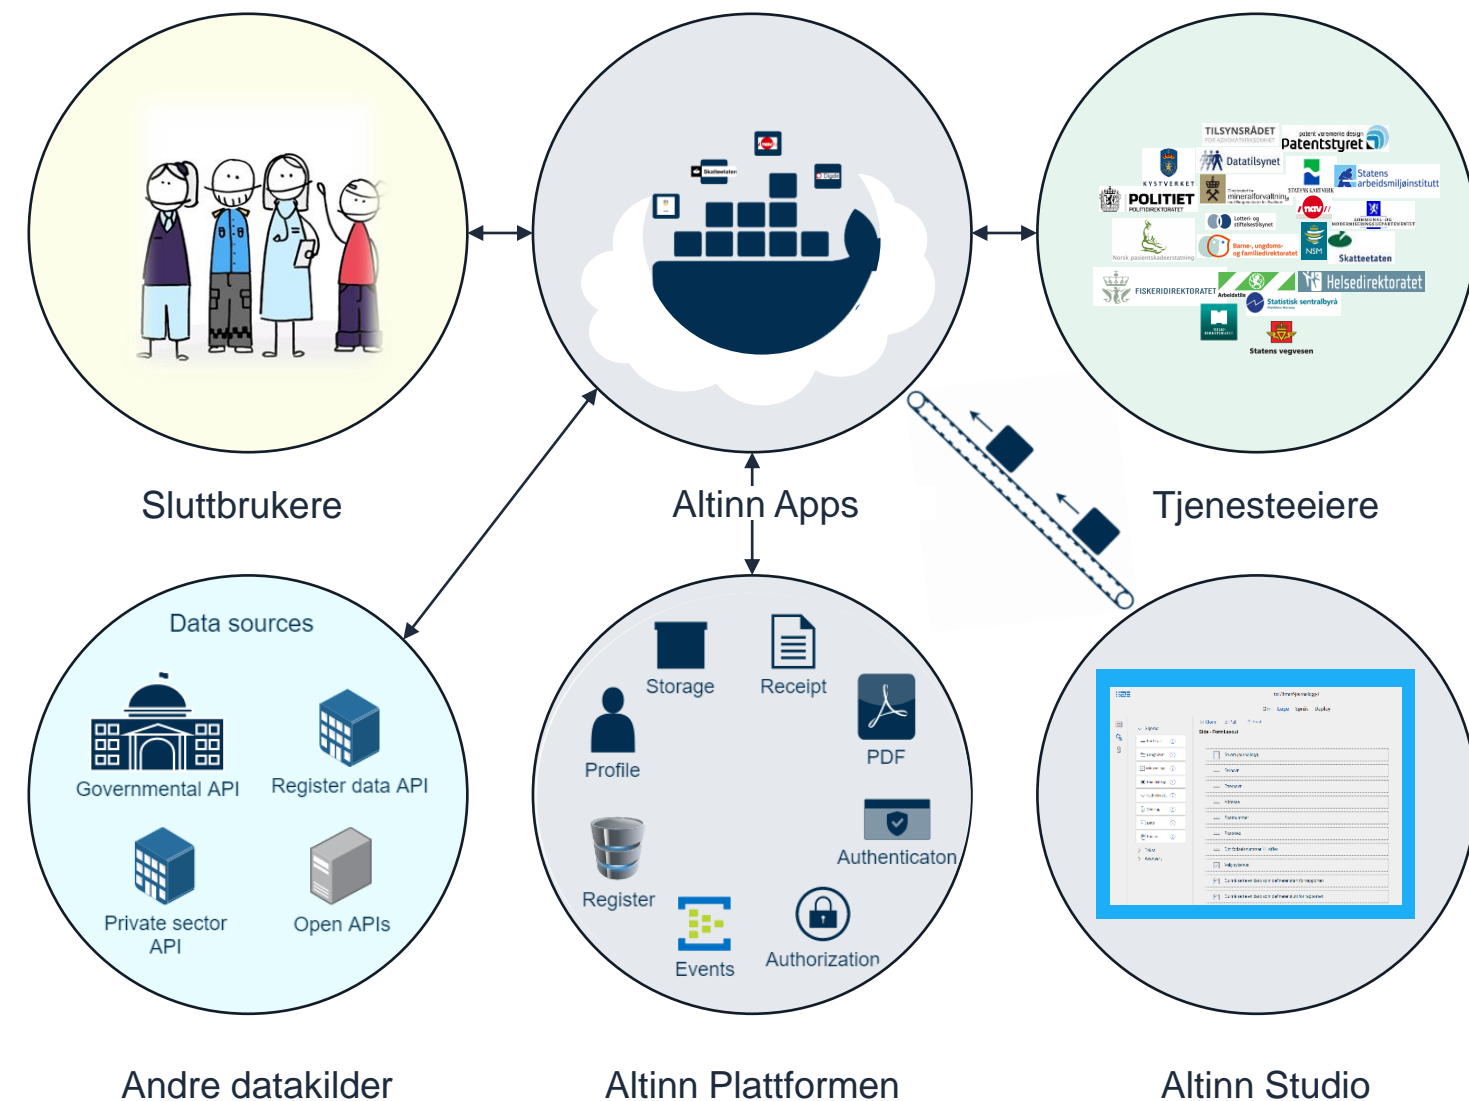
Skatteetaten

TILSYNSRÅDET
Patentstyret
Datatilsynet
KYSTVERKET
POLITIET
POLITIDIREKTORATET
mineralforvaltning
STATENS KARTVERK
Statens arbeidsmiljøinstitutt
Lotteri- og stiftelsestilsynet
nav
Barne-, ungdoms- og familiedirektoratet
NSM
Skatteetaten
Norsk pasientskadeerstatning
FISKERIDIREKTORATET
Arbeidstilsynet
Helsedirektoratet
Statistisk sentralbyrå
Statens vegvesen

Sluttbrukere

Altinn Apps

Tjenesteeiere

Data sources
Governmental API
Register data API
Private sector API
Open APIs

Storage
Receipt
Profile
PDF
Authenticaton
Register
Events
Authorization

Andre datakilder

Altinn Plattformen

Altinn Studio